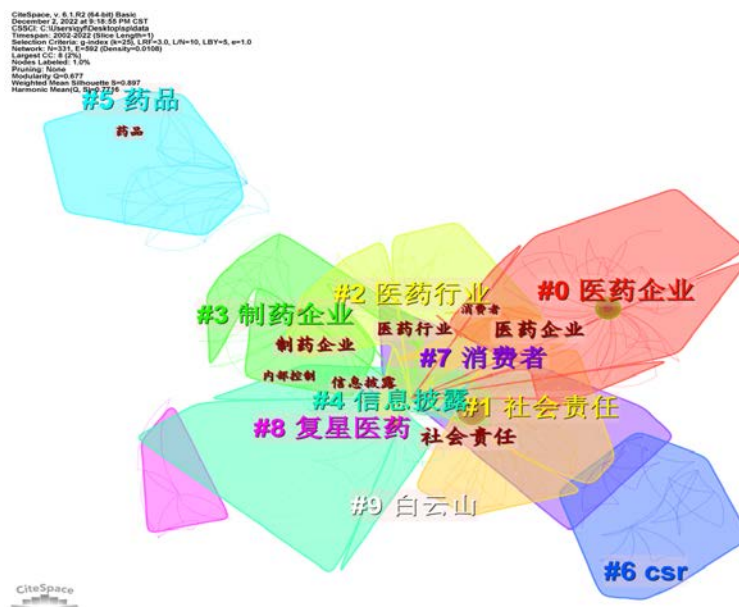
CiteSpace, v. 6.1.R2 (64-bit) Basic
December 2, 2022 at 9:18:58 PM CST
CSSCI: C:\Users\qyf\Desktop\sp\data
Timespan: 2002-2022 (Slice Length=1)
Selection Criteria: g-index (k=25), LRF=3.0, L/N=10, LBY=5, e=1.0
Network: N=331, E=592 (Density=0.0108)
Largest CC: 8 (2%)
Nodes Labeled: 1.0%
Pruning: None
Modularity Q=0.677
Weighted Mean Silhouette S=0.897
Harmonic Mean(Q, S)=0.7716

#5 药品
药品
#2 医药行业
#0 医药企业
#3 制药企业
消费者
医药行业
医药企业
制药企业
#7 消费者
内部控制
信息披露
#4 信息披露
#1 社会责任
#8 复星医药
社会责任
#9 白云山
#6 csr
CiteSpace